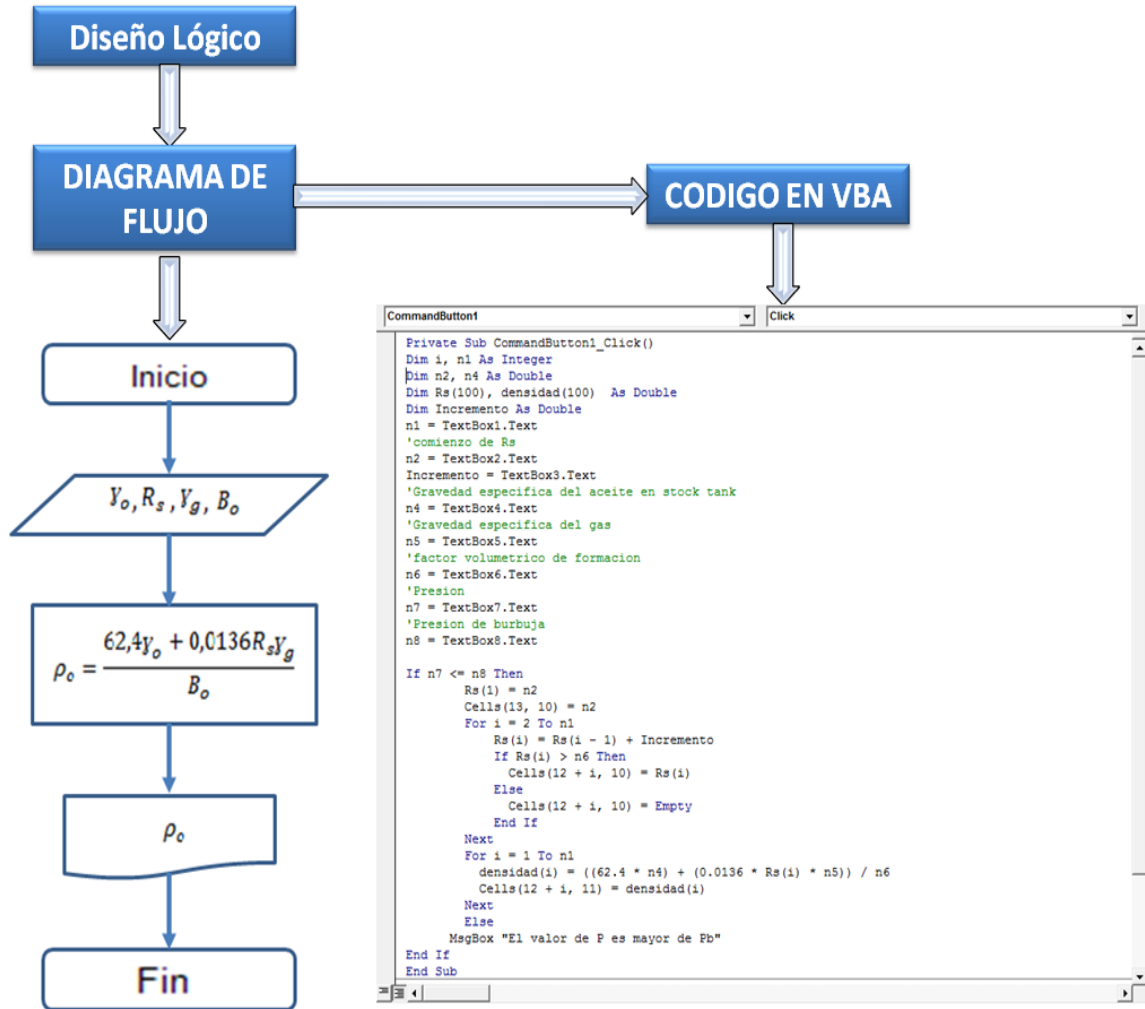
Diseño Lógico

DIAGRAMA DE FLUJO

CODIGO EN VBA

Inicio

$Y_o, R_s, Y_g, B_o$

$\rho_o = \frac{62,4y_o + 0,0136R_sY_g}{B_o}$

$\rho_o$

Fin

CommandButton1

Click

Private Sub CommandButton1_Click()
Dim i, n1 As Integer
Dim n2, n4 As Double
Dim Rs(100), densidad(100) As Double
Dim Incremento As Double
n1 = TextBox1.Text
'comienzo de Rs
n2 = TextBox2.Text
Incremento = TextBox3.Text
'Gravedad especifica del aceite en stock tank
n4 = TextBox4.Text
'Gravedad especifica del gas
n5 = TextBox5.Text
'factor volumetrico de formacion
n6 = TextBox6.Text
'Presion
n7 = TextBox7.Text
'Presion de burbuja
n8 = TextBox8.Text

If n7 <= n8 Then
Rs(1) = n2
Cells(13, 10) = n2
For i = 2 To n1
Rs(i) = Rs(i - 1) + Incremento
If Rs(i) > n6 Then
Cells(12 + i, 10) = Rs(i)
Else
Cells(12 + i, 10) = Empty
End If
Next
For i = 1 To n1
densidad(i) = ((62.4 * n4) + (0.0136 * Rs(i) * n5)) / n6
Cells(12 + i, 11) = densidad(i)
Next
Else
MsgBox "El valor de P es mayor de Pb"
End If
End Sub